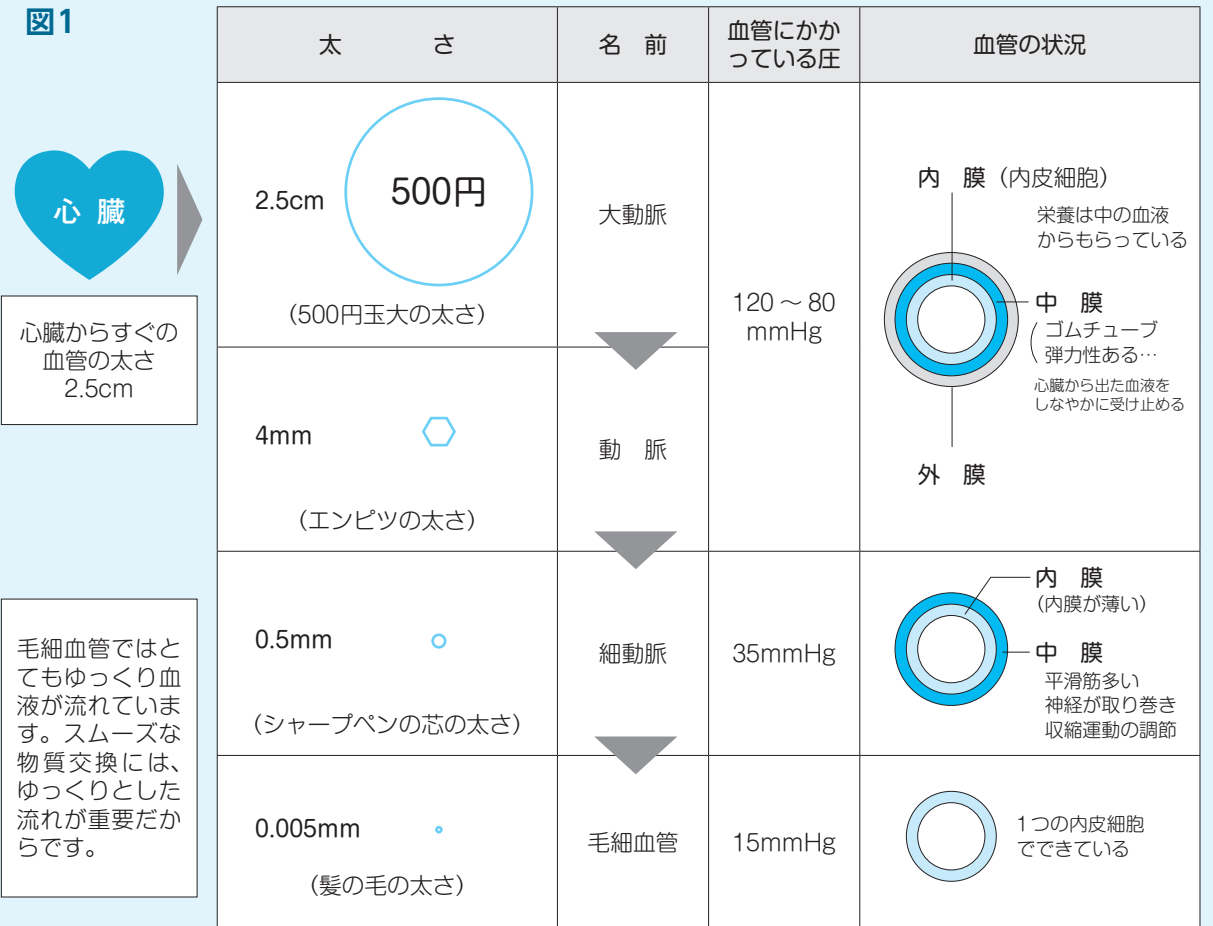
図1

心臓

心臓からすぐの血管の太さ 2.5cm

毛細血管ではとてもゆっくり血液が流れています。スムーズな物質交換には、ゆっくりとした流れが重要だからです。

| 太さ | 名前 | 血管にかかっている圧 | 血管の状況 |
|---|---|---|---|
| 2.5cm 500円 (500円玉大の太さ) | 大動脈 | 120 ~ 80 mmHg | 内膜（内皮細胞） 栄養は中の血液からもらっている 中膜 ゴムチューブ 弾力性ある… 心臓から出た血液をしなやかに受け止める 外膜 |
| 4mm （エンピツの太さ） | 動脈 | | |
| 0.5mm （シャープペンの芯の太さ） | 細動脈 | 35mmHg | 内膜 （内膜が薄い） 中膜 平滑筋多い 神経が取り巻き 収縮運動の調節 |
| 0.005mm （髪の毛の太さ） | 毛細血管 | 15mmHg | 1つの内皮細胞でできている |